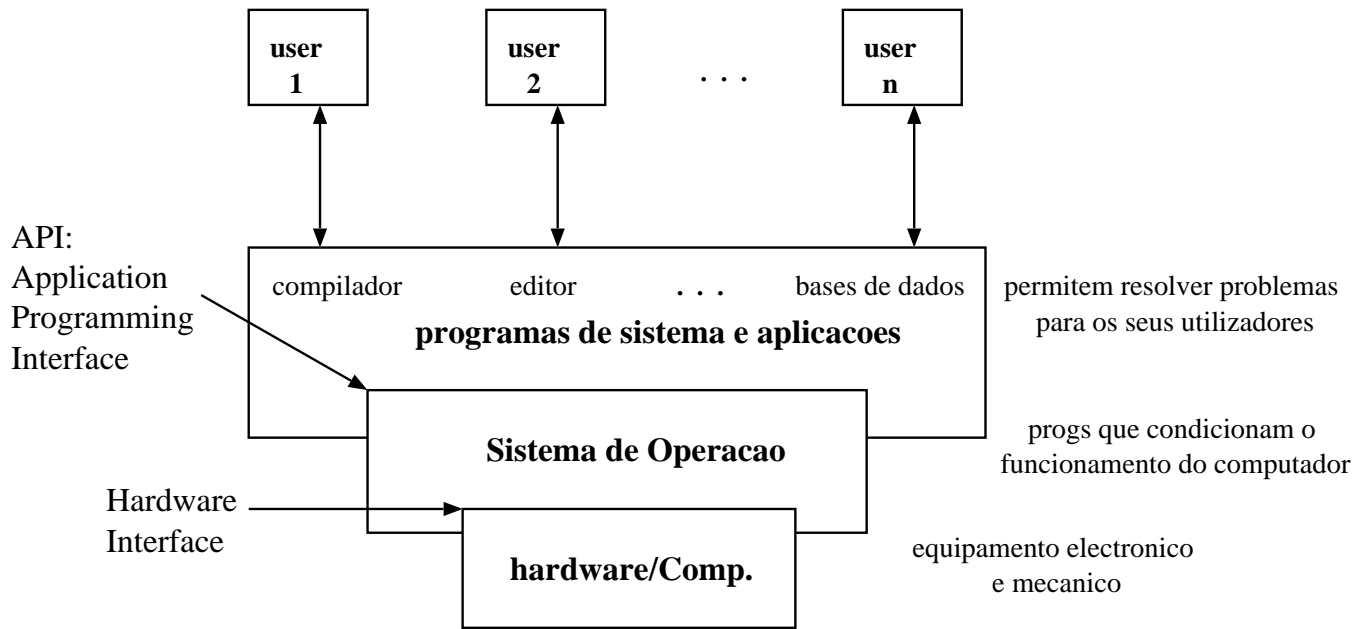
user 1

user 2

. . .

user n

API: Application Programming Interface

compilador

editor

. . .

bases de dados

permitem resolver problemas para os seus utilizadores

programas de sistema e aplicacoes

Sistema de Operacao

progs que condicionam o funcionamento do computador

Hardware Interface

hardware/Comp.

equipamento electronico e mecanico